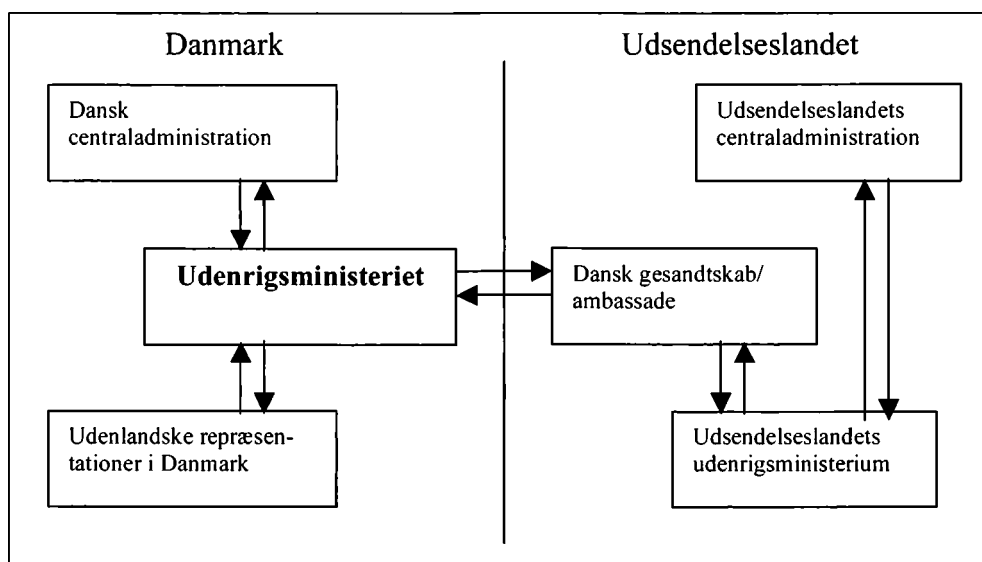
Danmark

Dansk centraladministration

Udenrigsministeriet

Udenlandske repræsentationer i Danmark

Udsendelseslandet

Udsendelseslandets centraladministration

Dansk gesandtskab/ ambassade

Udsendelseslandets udenrigsministerium